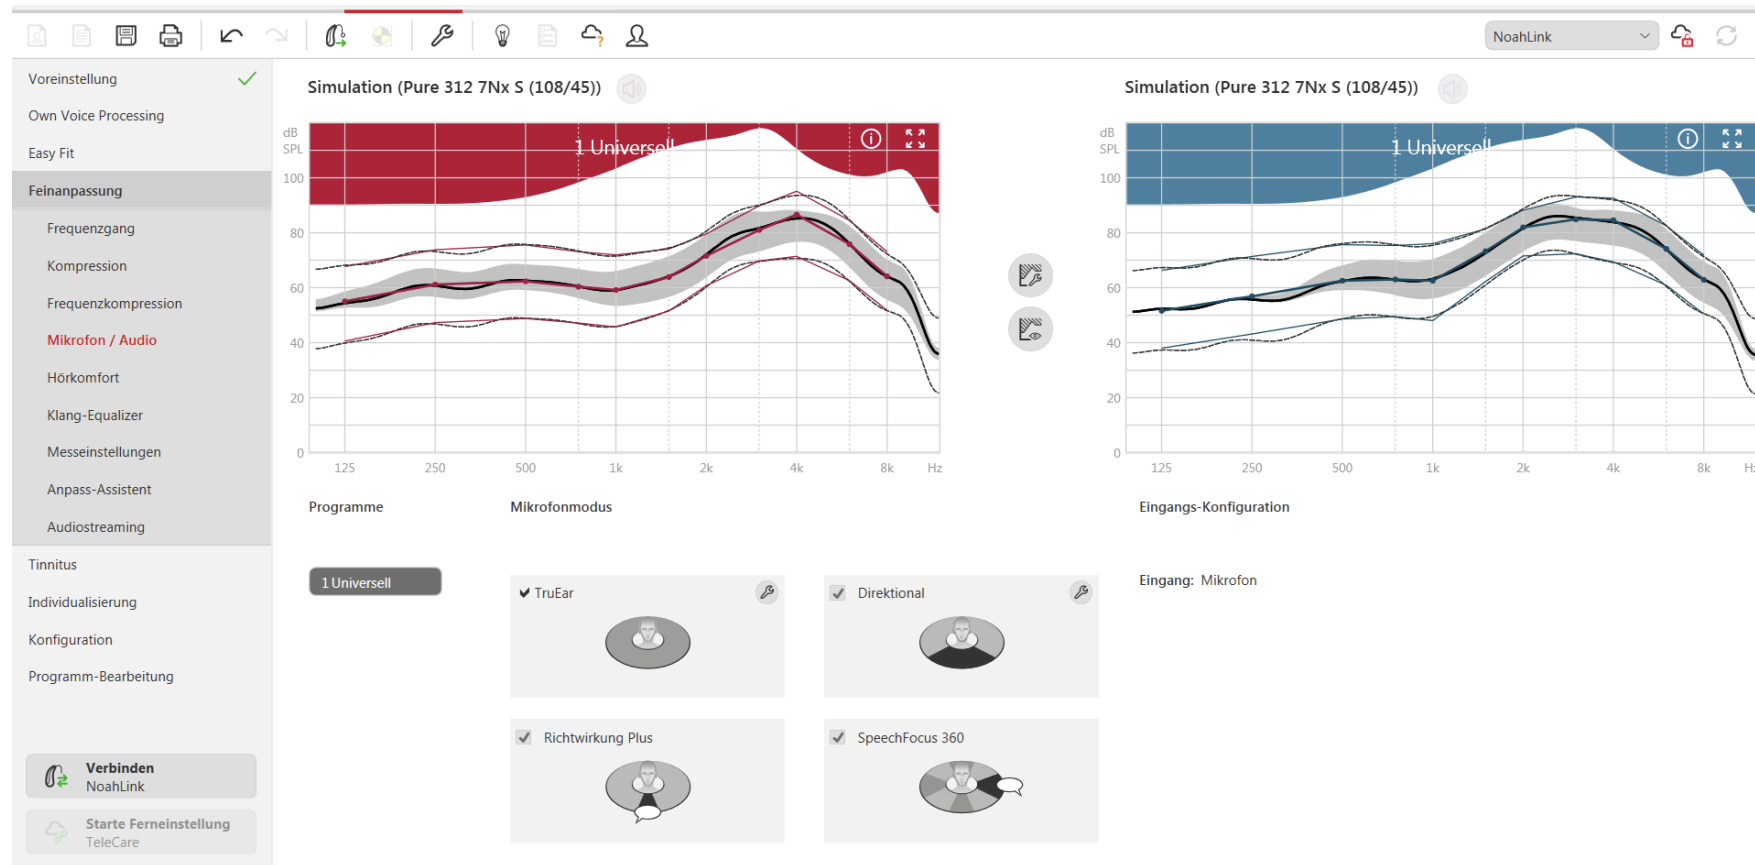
NoahLink

Voreinstellung
Own Voice Processing
Easy Fit
Feinanpassung
Frequenzgang
Kompression
Frequenzkompression
Mikrofon / Audio
Hörkomfort
Klang-Equalizer
Messeinstellungen
Anpass-Assistent
Audiostreaming
Tinnitus
Individualisierung
Konfiguration
Programm-Bearbeitung

Verbinden
NoahLink

Starte Ferneinstellung
TeleCare

Simulation (Pure 312 7Nx S (108/45))

dB SPL
100
80
60
40
20
0
1 Universell
125 250 500 1k 2k 4k 8k Hz

Simulation (Pure 312 7Nx S (108/45))

dB SPL
100
80
60
40
20
0
1 Universell
125 250 500 1k 2k 4k 8k H

Programme

1 Universell

Mikrofonmodus

TruEar

Direktional

Richtwirkung Plus

SpeechFocus 360

Eingangs-Konfiguration

Eingang: Mikrofon